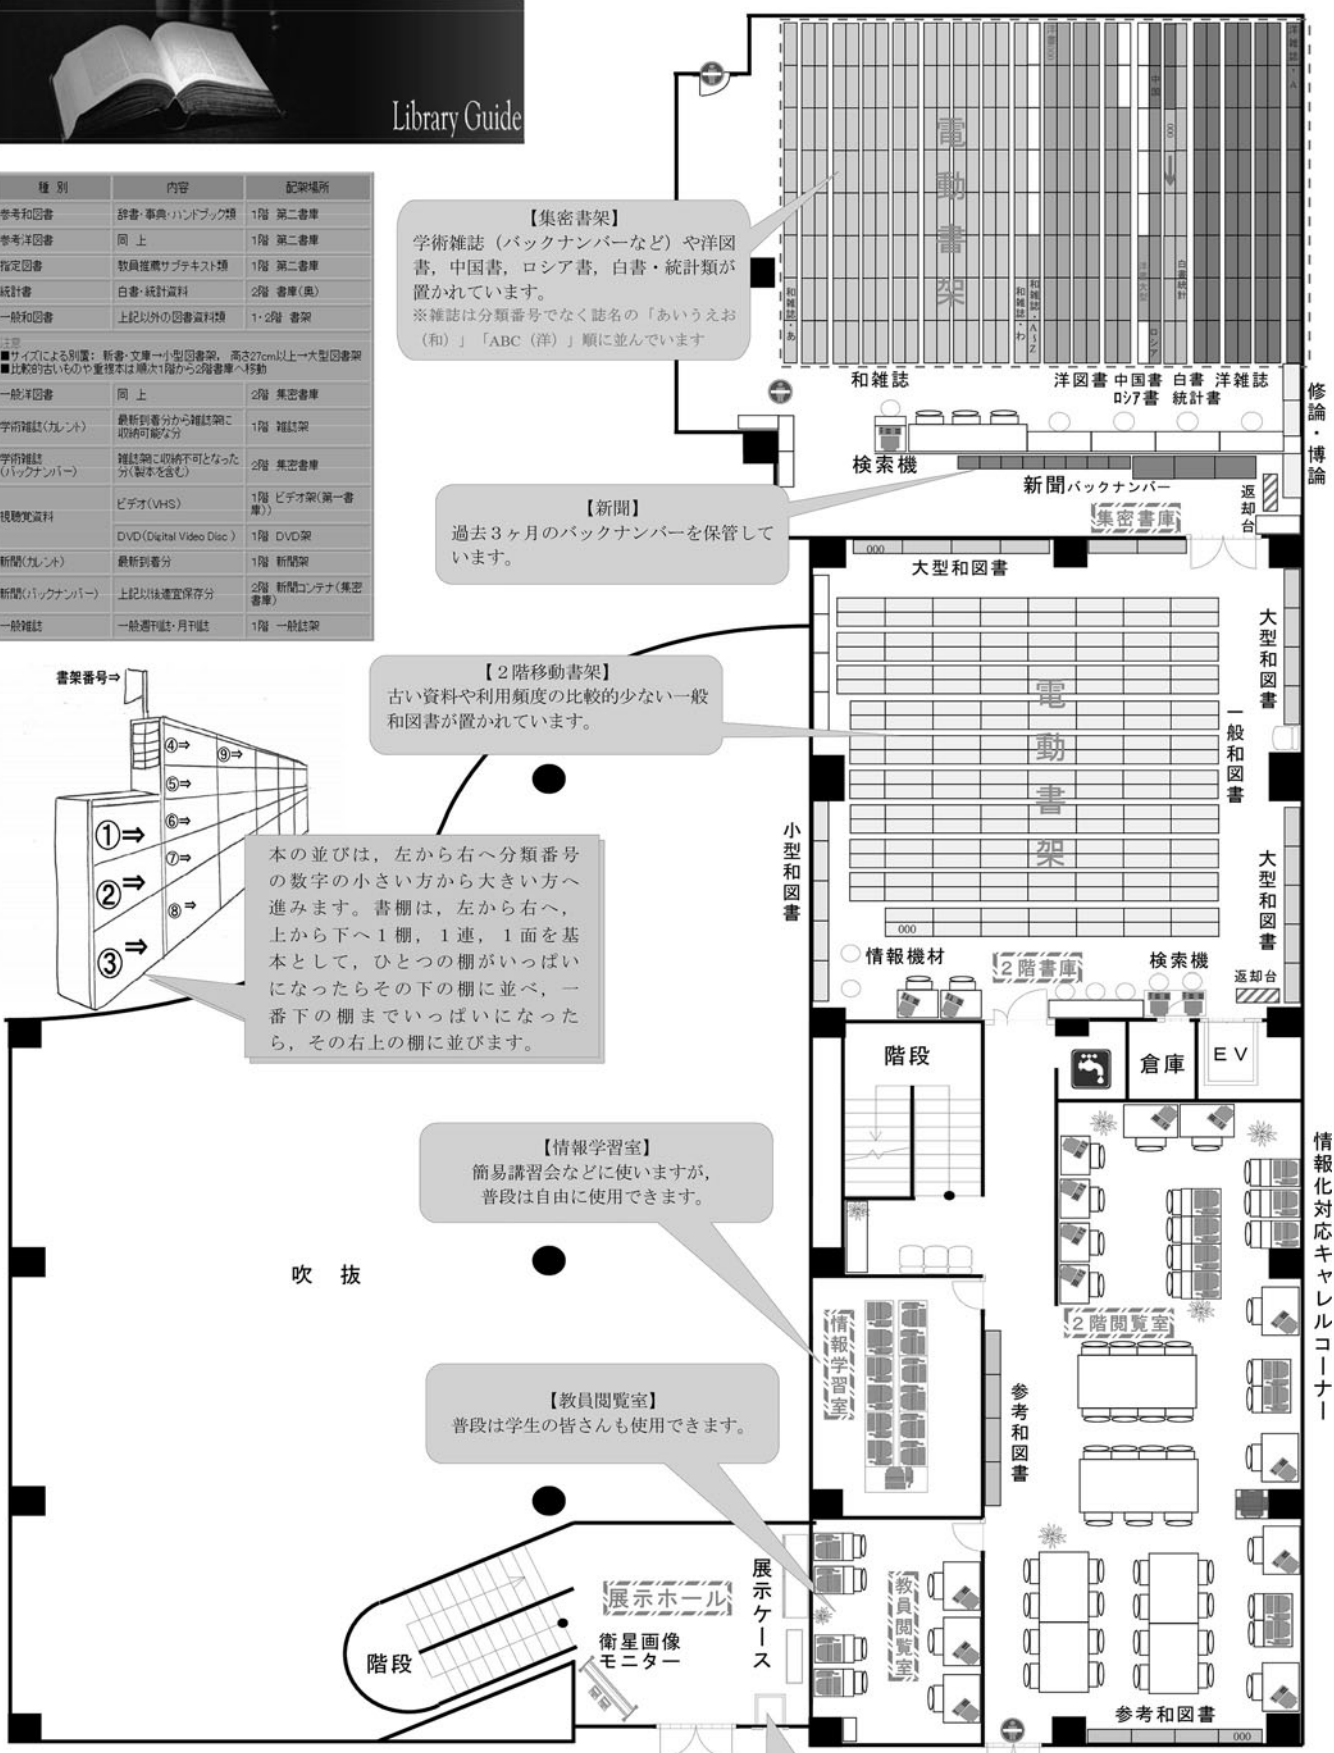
Library Guide

| 種別 | 内容 | 配架場所 |
|---|---|---|
| 参考和図書 | 辞書・事典・ハンドブック類 | 1階 第二書庫 |
| 参考洋図書 | 同上 | 1階 第二書庫 |
| 指定図書 | 教員推薦サブテキスト類 | 1階 第二書庫 |
| 統計書 | 白書・統計資料 | 2階 書庫(奥) |
| 一般和図書 | 上記以外の図書資料類 | 1・2階 書架 |
| 注意 ■サイズによる別置: 新書・文庫→小型図書架、高さ27cm以上→大型図書架 ■比較的古いものや重複本は順次1階から2階書庫へ移動 | | |
| 一般洋図書 | 同上 | 2階 集密書庫 |
| 学術雑誌(カレント) | 最新到着分から雑誌架に収納可能な分 | 1階 雑誌架 |
| 学術雑誌(バックナンバー) | 雑誌架に収納不可となった分(製本を含む) | 2階 集密書庫 |
| 視聴覚資料 | ビデオ(VHS) | 1階 ビデオ架(第一書庫) |
| | DVD(Digital Video Disc) | 1階 DVD架 |
| 新聞(カレント) | 最新到着分 | 1階 新聞架 |
| 新聞(バックナンバー) | 上記以後達室保存分 | 2階 新聞コンテナ(集密書庫) |
| 一般雑誌 | 一般週刊誌・月刊誌 | 1階 一般誌架 |

書架番号⇒

①⇒ ②⇒ ③⇒ ④⇒ ⑤⇒ ⑥⇒ ⑦⇒ ⑧⇒ ⑨⇒

本の並びは，左から右へ分類番号の数字の小さい方から大きい方へ進みます。書棚は，左から右へ，上から下へ1棚，1連，1面を基本として，ひとつの棚がいっぱいになったらその下の棚に並べ，一番下の棚までいっぱいになったら，その右上の棚に並びます。

【集密書架】
学術雑誌（バックナンバーなど）や洋図書，中国書，ロシア書，白書・統計類が置かれています。
※雑誌は分類番号でなく誌名の「あいうえお（和）」「ABC（洋）」順に並んでいます

電動書架

和雑誌・あ 和雑誌・わ 和雑誌・A~Z 洋図書 中国 000 ロシア 白書統計 洋雑誌・A

和雑誌 洋図書 中国書 ロシア書 白書 統計書 洋雑誌

修論・博論

検索機

【新聞】
過去3ヶ月のバックナンバーを保管しています。

新聞バックナンバー 返却台

集密書庫

000 大型和図書

【2階移動書架】
古い資料や利用頻度の比較的少ない一般和図書が置かれています。

電動書架

一般和図書 大型和図書 大型和図書 小型和図書

000

情報機材 2階書庫 検索機 返却台

階段 倉庫 EV

【情報学習室】
簡易講習会などに使いますが，普段は自由に使用できます。

情報化対応キャレルコーナー

吹抜

情報学習室

2階閲覧室

参考和図書

【教員閲覧室】
普段は学生の皆さんも使用できます。

展示ホール 展示ケース 教員閲覧室

階段 衛星画像モニター

参考和図書 000